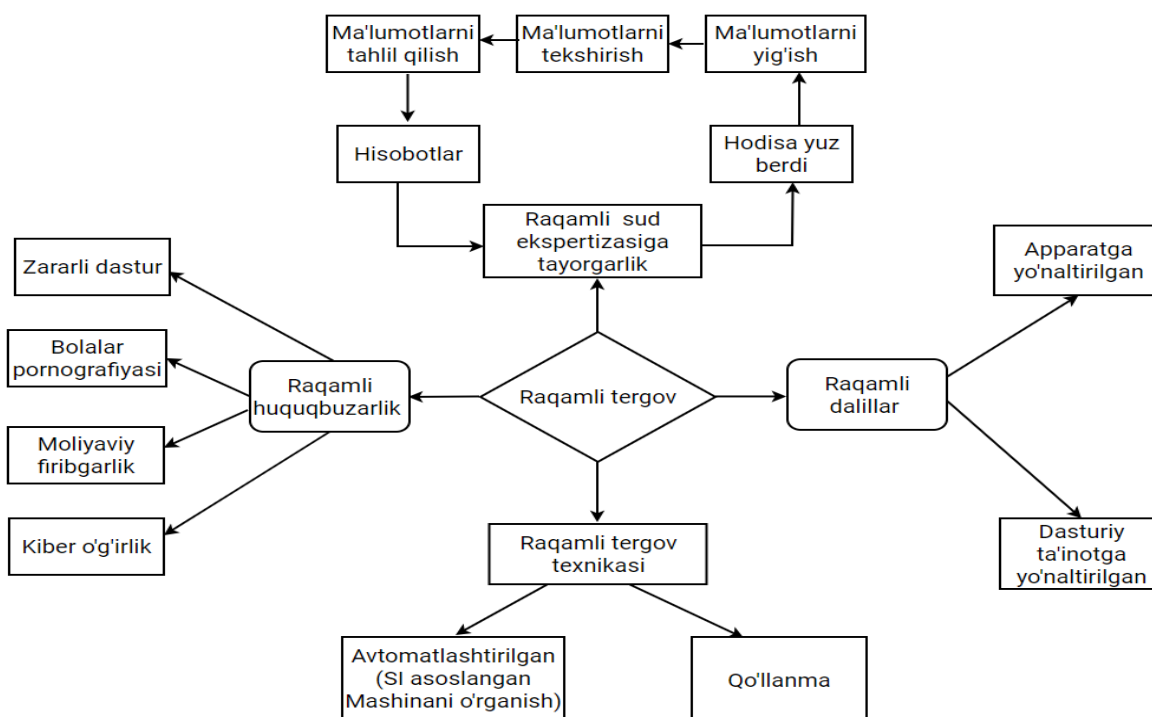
Ma'lumotlarni tahlil qilish

Ma'lumotlarni tekshirish

Ma'lumotlarni yig'ish

Hisobotlar

Hodisa yuz berdi

Raqamli sud ekspertizasiga tayorgarlik

Zararli dastur

Bolalar pornografiyasi

Moliyaviy firibgarlik

Kiber o'g'irlik

Raqamli huquqbuzarlik

Raqamli tergov

Raqamli dalillar

Apparatga yo'naltirilgan

Dasturiy ta'inotga yo'naltirilgan

Raqamli tergov texnikasi

Avtomatlashtirilgan (SI asoslangan Mashinani o'rganish)

Qo'llanma